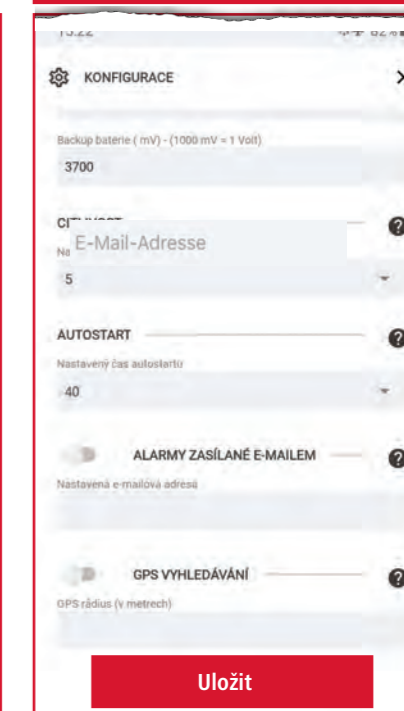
KONFIGURACE

X

Backup baterie ( mV) - (1000 mV = 1 Volt)

3700

CI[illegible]

E-Mail-Adresse

Na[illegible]

5

AUTOSTART

Nastavený čas autostartu

40

ALARMY ZASÍLANÉ E-MAILEM

Nastavená e-mailová adresa

GPS VYHLEDÁVÁNÍ

GPS rádius (v metrech)

Uložit